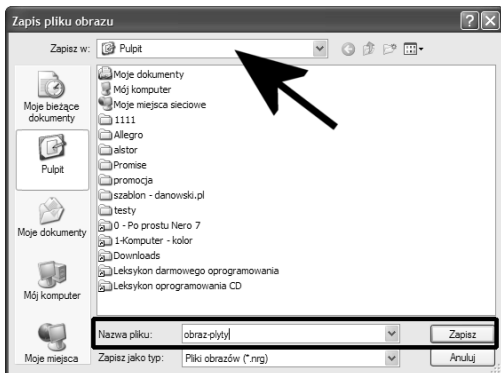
Zapis pliku obrazu

Zapisz w: Pulpit

Moje dokumenty
Mój komputer
Moje miejsca sieciowe
1111
Allegro
alstor
Promise
promocja
szablon - danowski.pl
testy
0 - Po prostu Nero 7
1-Komputer - kolor
Downloads
Leksykon darmowego oprogramowania
Leksykon oprogramowania CD

Moje bieżące dokumenty
Pulpit
Moje dokumenty
Mój komputer
Moje miejsca

Nazwa pliku: obraz-plyty
Zapisz jako typ: Pliki obrazów (*.nrg)

Zapisz
Anuluj